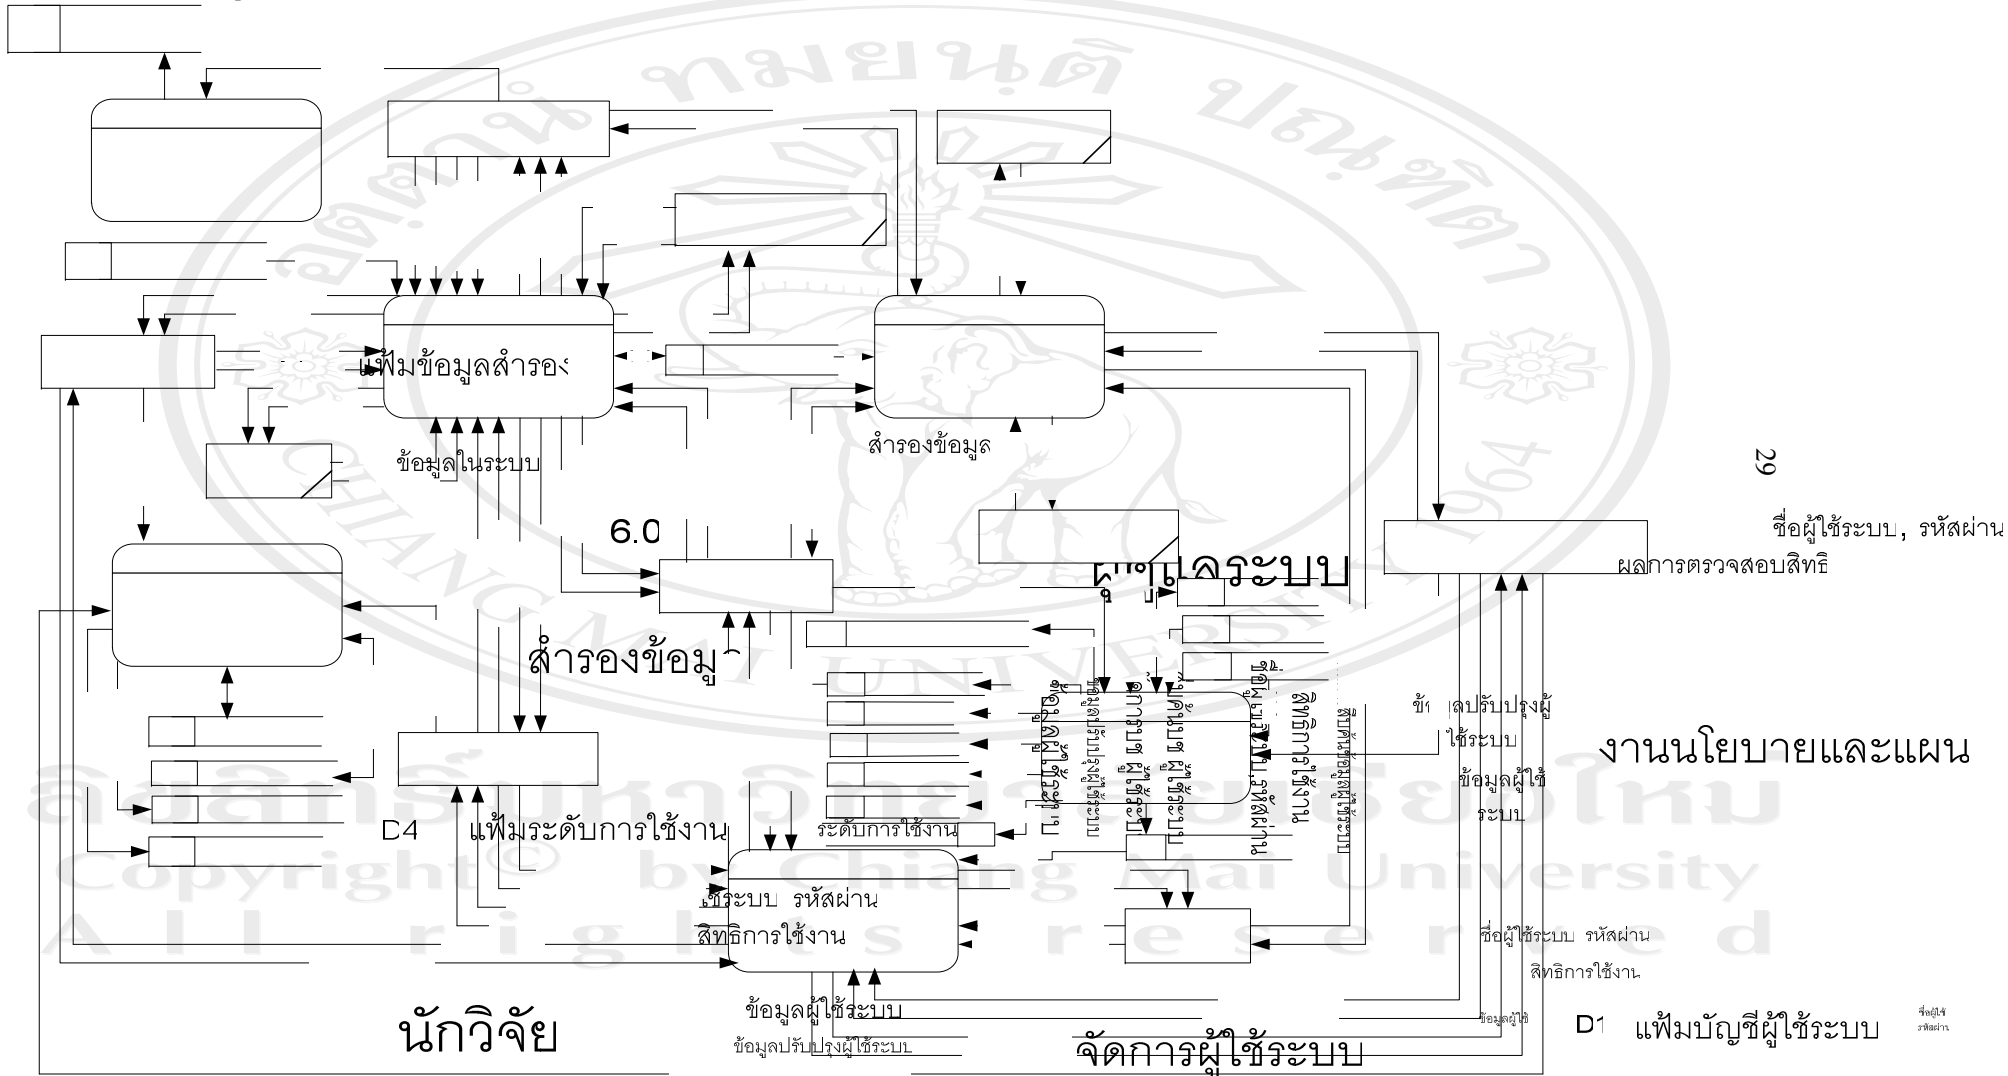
แฟ้มข้อมูลสำรอง
ข้อมูลในระบบ
สำรองข้อมูล
29
6.0
ผู้ดูแลระบบ
ชื่อผู้ใช้ระบบ, รหัสผ่าน
ผลการตรวจสอบสิทธิ
สำรองข้อมูล
ข้อมูลปรับปรุงผู้ใช้ระบบ
ข้อมูลผู้ใช้ระบบ
งานนโยบายและแผน
D4 แฟ้มระดับการใช้งาน
ระดับการใช้งาน
ชื่อผู้ใช้ระบบ รหัสผ่าน
สิทธิการใช้งาน
ชื่อผู้ใช้ระบบ รหัสผ่าน
สิทธิการใช้งาน
ข้อมูลผู้ใช้ระบบ
นักวิจัย
ข้อมูลปรับปรุงผู้ใช้ระบบ
จัดการผู้ใช้ระบบ
ข้อมูลผู้ใช้
D1 แฟ้มบัญชีผู้ใช้ระบบ
ชื่อผู้ใช้
รหัสผ่าน
Copyright© by Chiang Mai University
All rights reserved
ลิขสิทธิ์มหาวิทยาลัยเชียงใหม่